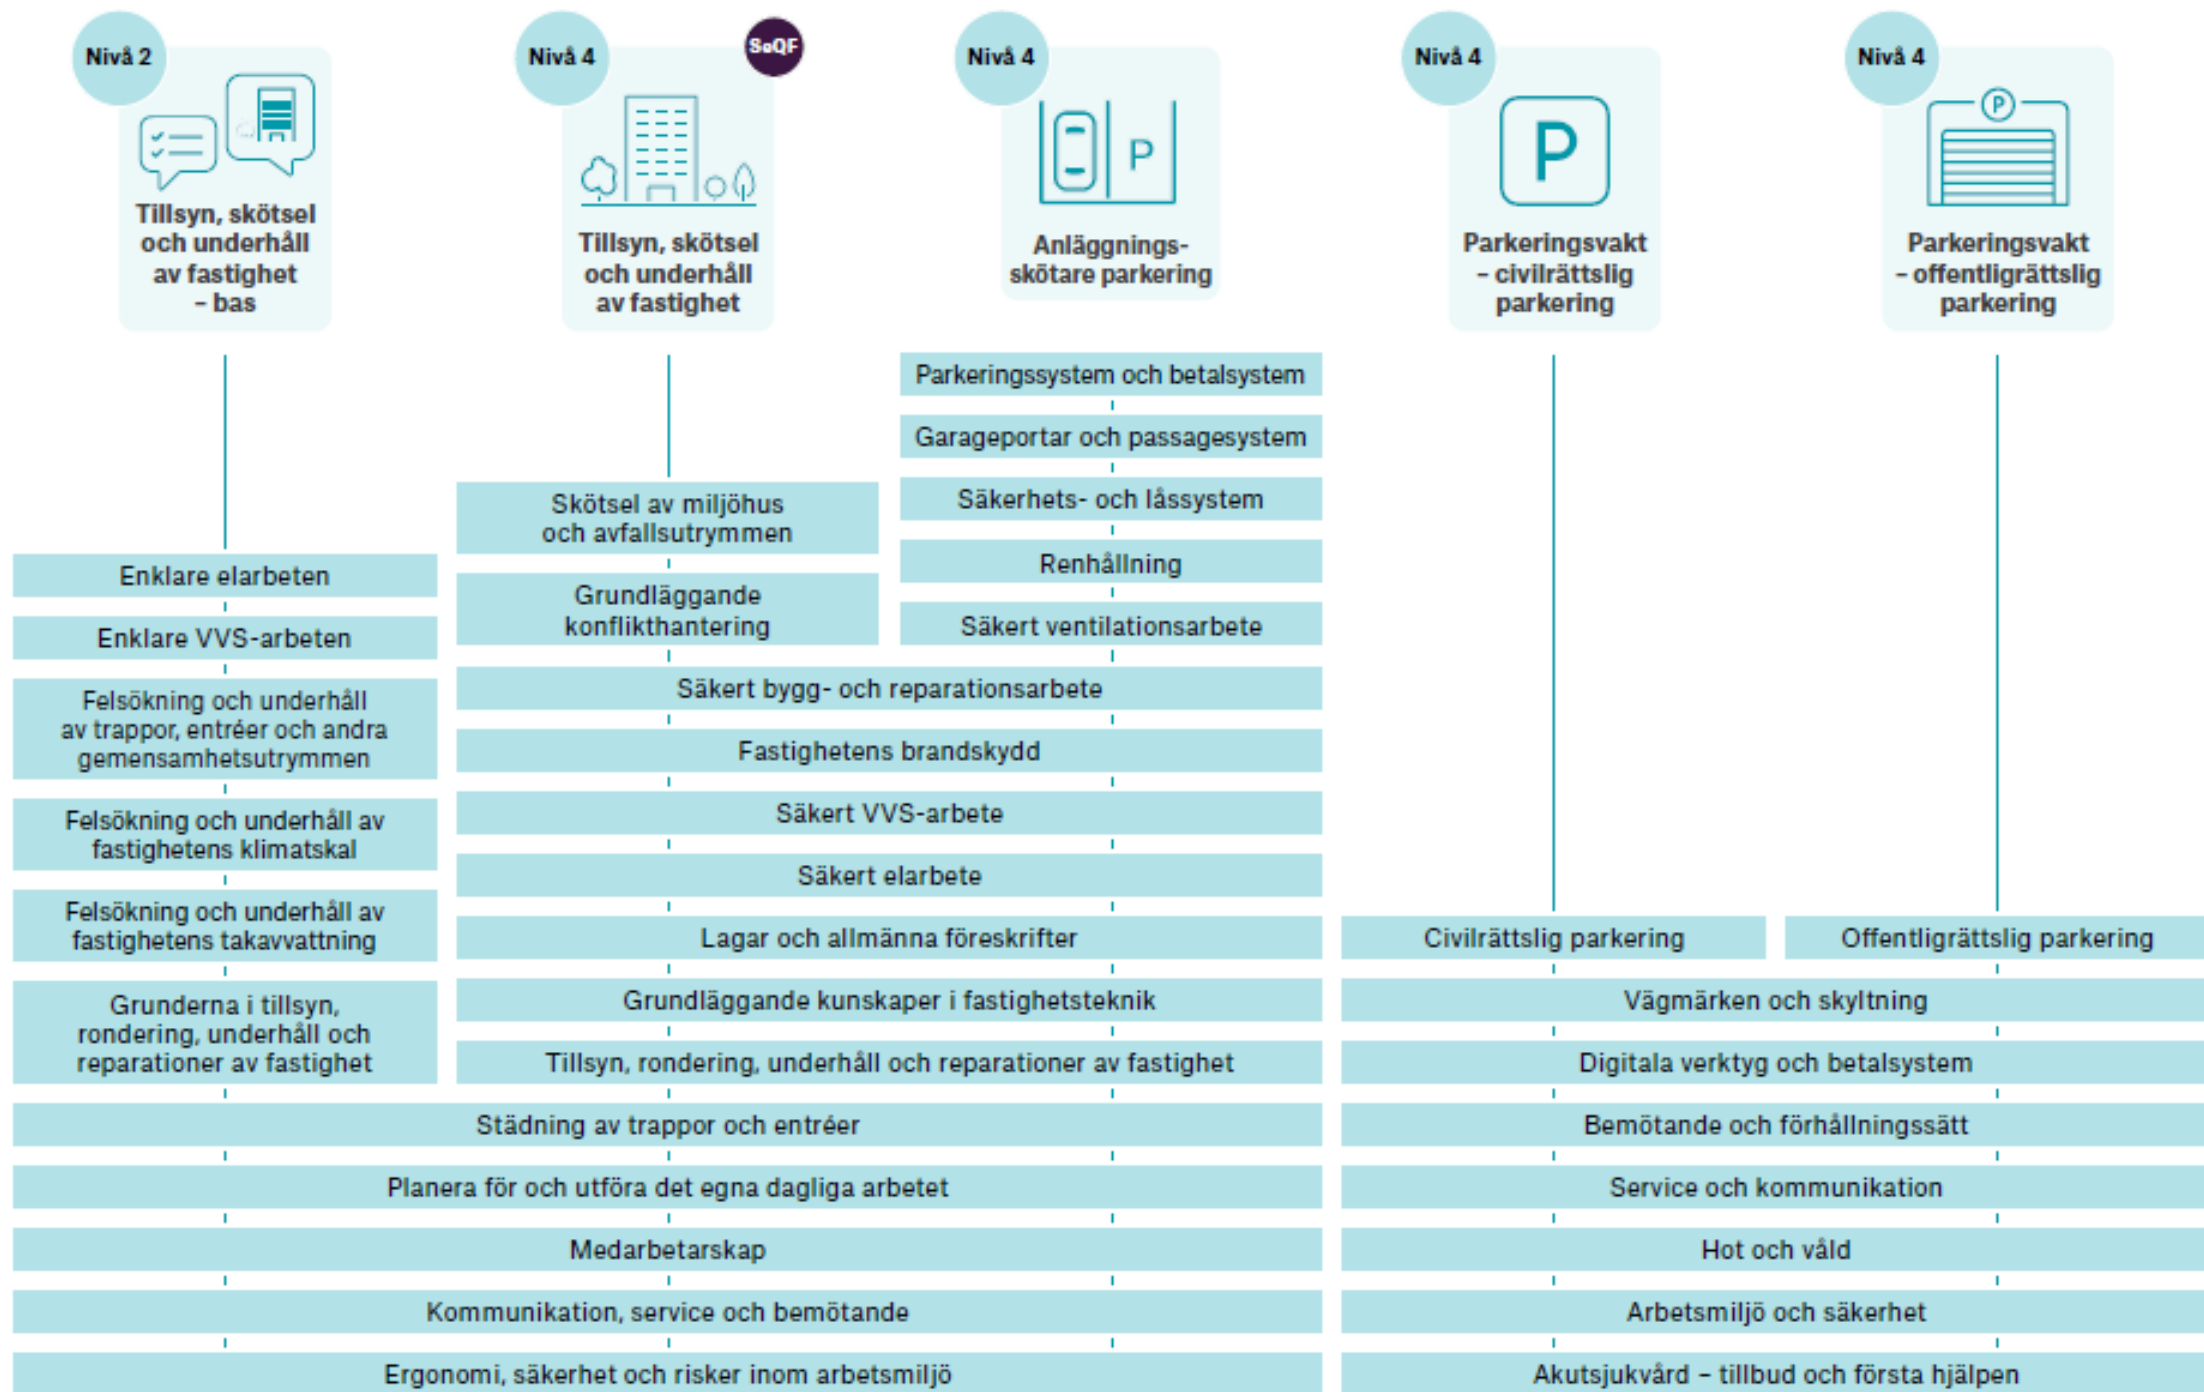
Nivå 2
Tillsyn, skötsel och underhåll av fastighet – bas

Nivå 4
SeQF
Tillsyn, skötsel och underhåll av fastighet

Nivå 4
P
Anläggnings-skötare parkering

Nivå 4
P
Parkeringsvakt – civilrättslig parkering

Nivå 4
P
Parkeringsvakt – offentligrättslig parkering

Parkeringssystem och betalsystem
Garageportar och passagesystem
Säkerhets- och låssystem
Renhållning
Säkert ventilationsarbete

Skötsel av miljöhus och avfallsutrymmen
Grundläggande konflikthantering

Enklare elarbeten
Enklare VVS-arbeten
Felsökning och underhåll av trappor, entréer och andra gemensamhetsutrymmen
Felsökning och underhåll av fastighetens klimatskal
Felsökning och underhåll av fastighetens takavvattning
Grunderna i tillsyn, rondering, underhåll och reparationer av fastighet

Säkert bygg- och reparationsarbete
Fastighetens brandskydd
Säkert VVS-arbete
Säkert elarbete
Lagar och allmänna föreskrifter
Grundläggande kunskaper i fastighetsteknik
Tillsyn, rondering, underhåll och reparationer av fastighet

Civilrättslig parkering
Offentligrättslig parkering
Vägmärken och skyltning
Digitala verktyg och betalsystem
Bemötande och förhållningssätt
Service och kommunikation
Hot och våld
Arbetsmiljö och säkerhet
Akutsjukvård – tillbud och första hjälpen

Städning av trappor och entréer
Planera för och utföra det egna dagliga arbetet
Medarbetarskap
Kommunikation, service och bemötande
Ergonomi, säkerhet och risker inom arbetsmiljö